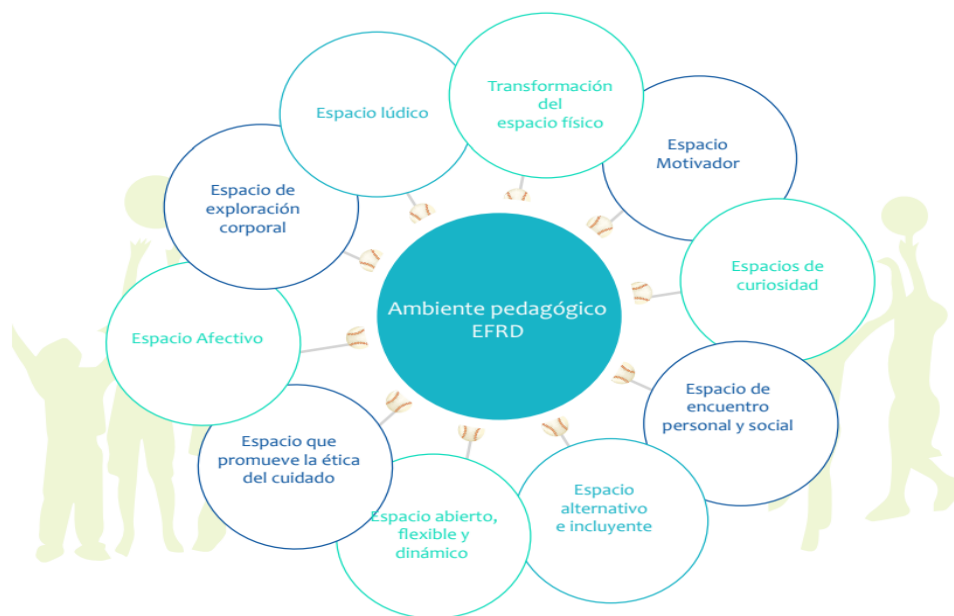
Ambiente pedagógico EFRD

Transformación del espacio físico

Espacio Motivador

Espacios de curiosidad

Espacio de encuentro personal y social

Espacio alternativo e incluyente

Espacio abierto, flexible y dinámico

Espacio que promueve la ética del cuidado

Espacio Afectivo

Espacio de exploración corporal

Espacio lúdico